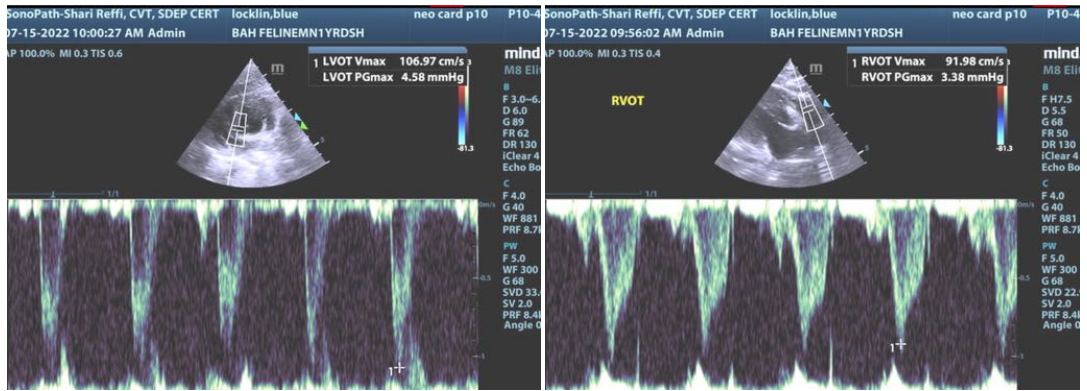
SonoPath-Shari Reffi, CVT, SDEP CERT locklin,blue neo card p10 P10-4
07-15-2022 10:00:27 AM Admin BAH FELINEMN1YRDSH
AP 100.0% MI 0.3 TIS 0.6
mind
M8 Eli
1 LVOT Vmax 106.97 cm/s
LVOT PGmax 4.58 mmHg
B
F 3.0-6.
D 6.0
G 89
FR 62
DR 130
iClear 4
Echo Bo
-81.3
C
F 4.0
G 40
WF 881
PRF 8.7
PW
F 5.0
WF 300
G 68
SVD 33.
SV 2.0
PRF 8.4
Angle 0
1/1
0m/s
-0.5
-1
1

SonoPath-Shari Reffi, CVT, SDEP CERT locklin,blue neo card p10 P10-4
07-15-2022 09:56:02 AM Admin BAH FELINEMN1YRDSH
AP 100.0% MI 0.3 TIS 0.4
RVOT
mind
M8 Eli
1 RVOT Vmax 91.98 cm/s
RVOT PGmax 3.38 mmHg
B
F H7.5
D 5.5
G 68
FR 50
DR 130
iClear 4
Echo Bo
-81.3
C
F 4.0
G 40
WF 881
PRF 8.7
PW
F 5.0
WF 300
G 68
SVD 22.
SV 2.0
PRF 8.4
Angle 0
1/1
0m/s
-0.5
-1
1